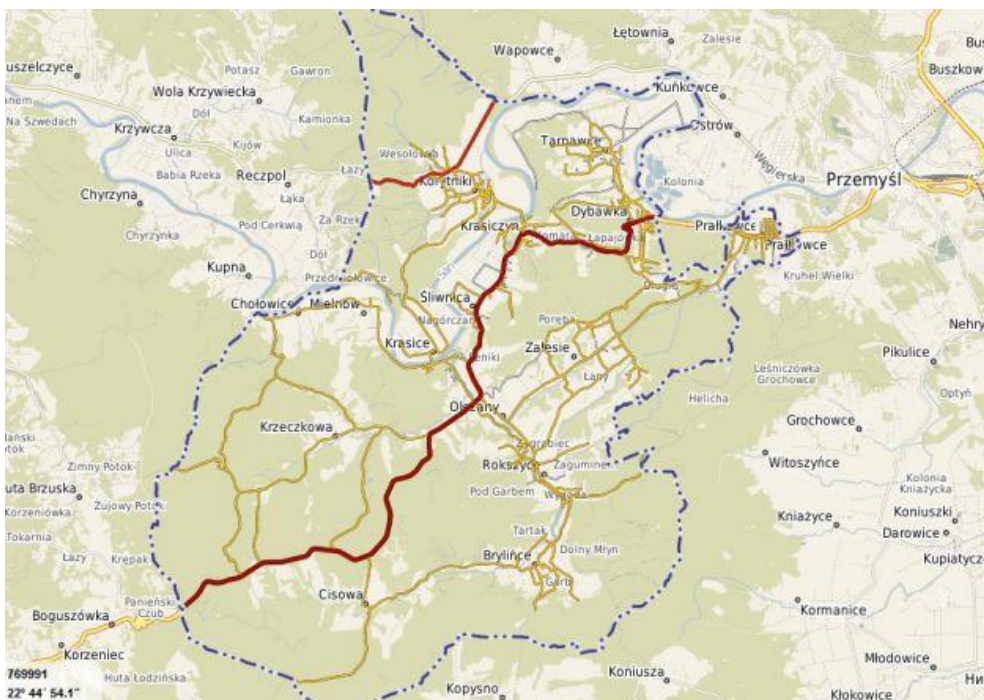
Łętownia
Zalesie
Bus
uszelczyce
Potasz
Gawron
Wapowce
Buszkow
Wola Krzywiecka
Kuńkowce
Dół
Kamionka
Na Szwedach
Krzywcza
Tarnawce
Ostrów
Kijów
Wesołówka
Ulica
Węgierska
Babia Rzeka
Reczpol
Łazy
Korytniki
Kolonia
Przemyśl
Chyrzyna
Łąka
Za Rzeką
Dybawka
Pod Cerkwią
Krasiczyn
Pralkowce
Chyrzynka
Pralkowce
Dół
Kupna
Przedmiłowice
Kruhel Wielki
Chołowice
Mielnów
Śliwnica
Poręba
Nehry
Nagórczany
Krasice
Zalesie
Pikulice
Leśniczówka Grochowce
Łany
Helicha
Optyń
Olszany
Grochowce
Krzeczkowa
Zagrabiec
Rokszyce
Zaguminek
Witoszyńce
Zimny Potok
Kolonia Kniażycka
uta Brzuska
Pod Garbem
Wygoda
Zujowy Potok
Kniażyce
Koniuszki
Korzeniówka
Darowice
Tartak
Tokarnia
Brylińce
Dolny Młyn
Łazy
Krępak
Kupiatycz
Garb
Panieński Czub
Cisowa
Boguszówka
Kormanice
Korzeniec
Młodowice
Hu
Huta Łodzińska
769991
Koniusza
22° 44′ 54.1″
Kopysno
Kłokowice